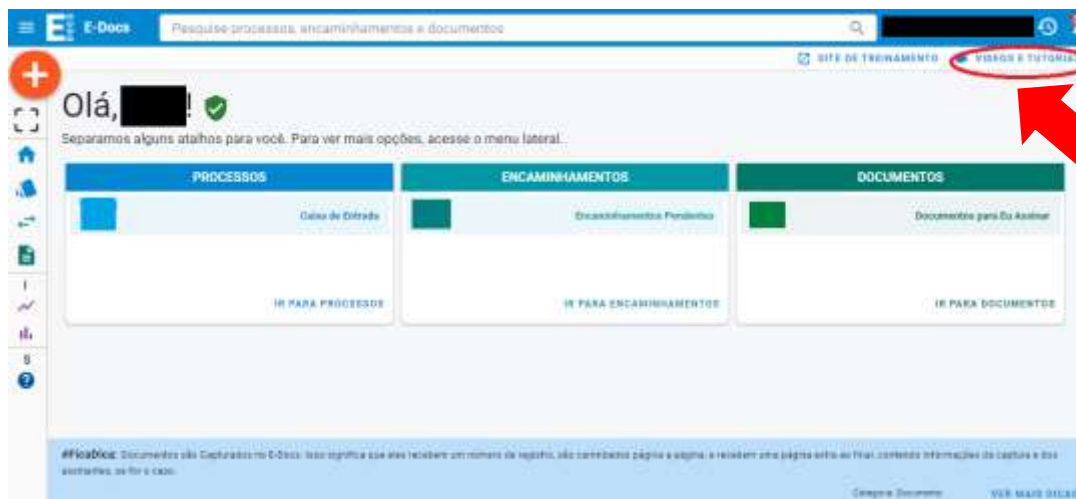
E-Docs

Pesquise processos, encaminhamentos e documentos

SITE DE TREINAMENTO   VÍDEOS E TUTORIA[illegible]

Olá, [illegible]!

Separamos alguns atalhos para você. Para ver mais opções, acesse o menu lateral.

PROCESSOS

Caixa de Entrada

IR PARA PROCESSOS

ENCAMINHAMENTOS

Encaminhamentos Pendentes

IR PARA ENCAMINHAMENTOS

DOCUMENTOS

Documentos para Eu Assinar

IR PARA DOCUMENTOS

#FicaDica: Documentos são Capturados no E-Docs. Isso significa que eles recebem um número de registro, são carimbados página a página, e recebem uma página extra ao final contendo informações da captura e dos assinantes, se for o caso.

Categoria: Documento   VER MAIS DICA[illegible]